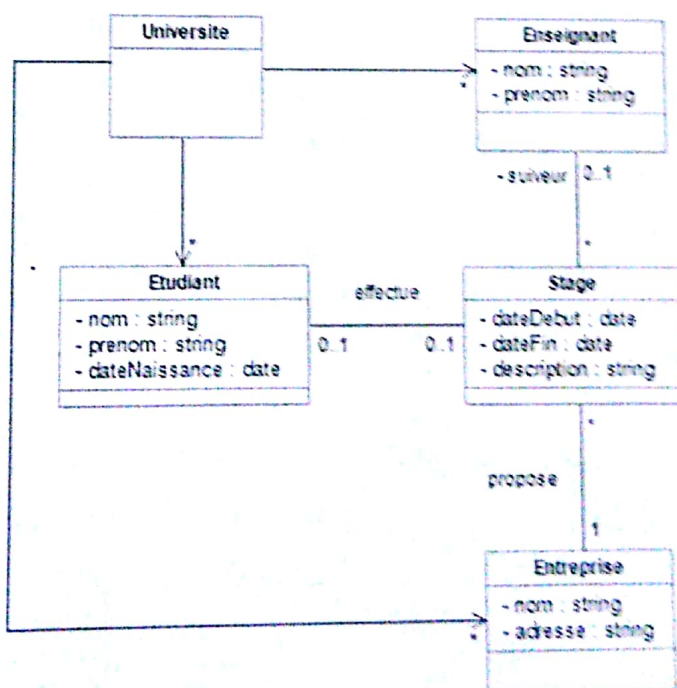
Universite

Enseignant
- nom : string
- prenom : string

*

- suiveur 0..1

*

*

Etudiant
- nom : string
- prenom : string
- dateNaissance : date

effectue

0..1

0..1

Stage
- dateDebut : date
- dateFin : date
- description : string

*

propose

1

Entreprise
- nom : string
- adresse : string

*